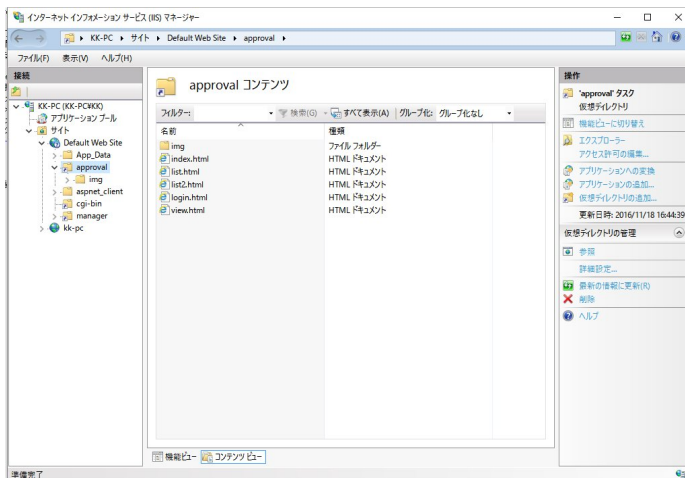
インターネット インフォメーション サービス (IIS) マネージャー

KK-PC ▸ サイト ▸ Default Web Site ▸ approval ▸

ファイル(F) 表示(V) ヘルプ(H)

接続

KK-PC (KK-PC¥KK)
アプリケーション プール
サイト
Default Web Site
App_Data
approval
img
aspnet_client
cgi-bin
manager
kk-pc

approval コンテンツ

フィルター: 検索(G) すべて表示(A) グループ化: グループ化なし

| 名前 | 種類 |
|---|---|
| img | ファイル フォルダー |
| index.html | HTML ドキュメント |
| list.html | HTML ドキュメント |
| list2.html | HTML ドキュメント |
| login.html | HTML ドキュメント |
| view.html | HTML ドキュメント |

機能ビュー コンテンツ ビュー

操作

'approval' タスク
仮想ディレクトリ
機能ビューに切り替え
エクスプローラー
アクセス許可の編集...
アプリケーションへの変換
アプリケーションの追加...
仮想ディレクトリの追加...
更新日時: 2016/11/18 16:44:39

仮想ディレクトリの管理
参照
詳細設定...
最新の情報に更新(R)
削除
ヘルプ

準備完了